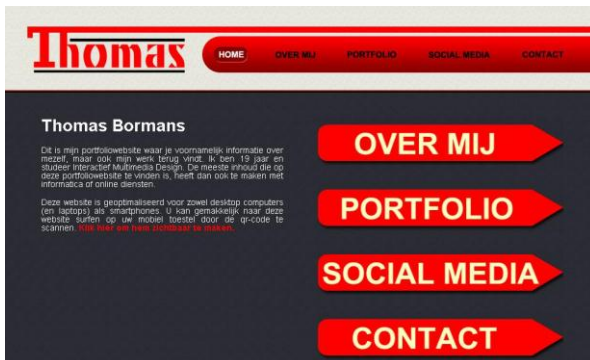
Thomas

HOME OVER MIJ PORTFOLIO SOCIAL MEDIA CONTACT

Thomas Bormans

Dit is mijn portfoliowebsite waar je voornamelijk informatie over mezelf, maar ook mijn werk terug vindt. Ik ben 19 jaar en studeer Interactief Multimedia Design. De meeste inhoud die op deze portfoliowebsite te vinden is, heeft dan ook te maken met informatica of online diensten.

Deze website is geoptimaliseerd voor zowel desktop computers (en laptops) als smartphones. U kan gemakkelijk naar deze website surfen op uw mobiel toestel door de qr-code te scannen. Klik hier om hem zichtbaar te maken.

OVER MIJ

PORTFOLIO

SOCIAL MEDIA

CONTACT